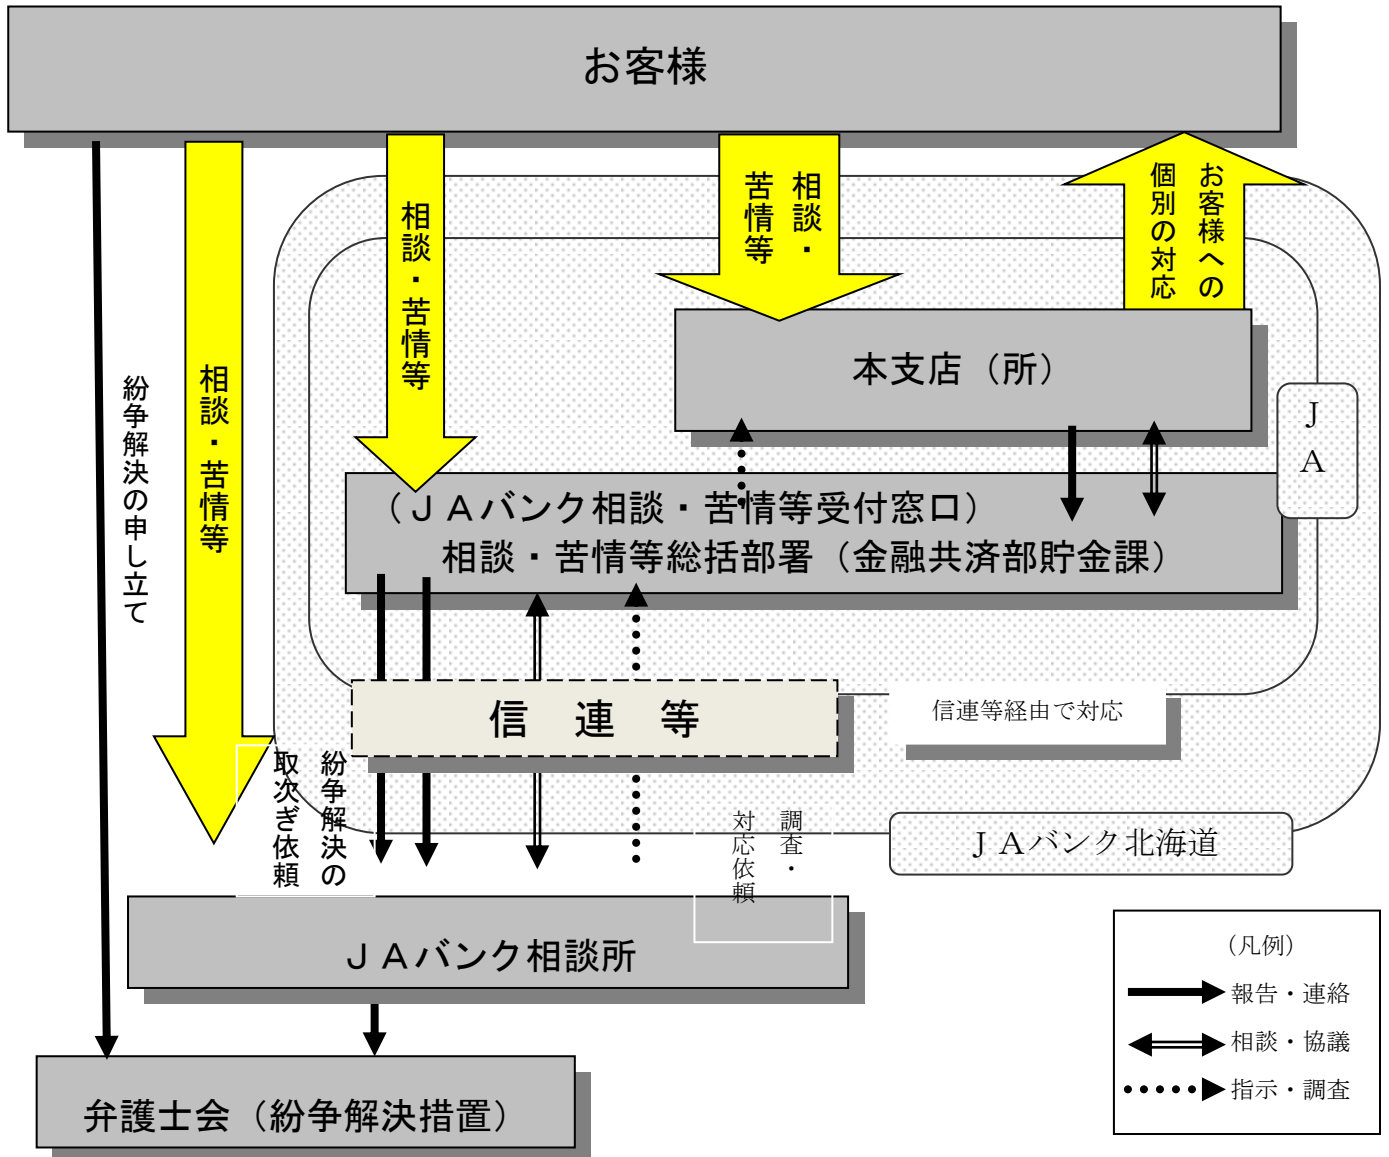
お客様

紛争解決の申し立て

相談・苦情等

相談・苦情等

相談・苦情等

お客様への個別の対応

本支店（所）

ＪＡ

（ＪＡバンク相談・苦情等受付窓口）
相談・苦情等総括部署（金融共済部貯金課）

信　連　等

信連等経由で対応

紛争解決の取次ぎ依頼

調査・対応依頼

ＪＡバンク北海道

ＪＡバンク相談所

弁護士会（紛争解決措置）

（凡例）
報告・連絡
相談・協議
指示・調査